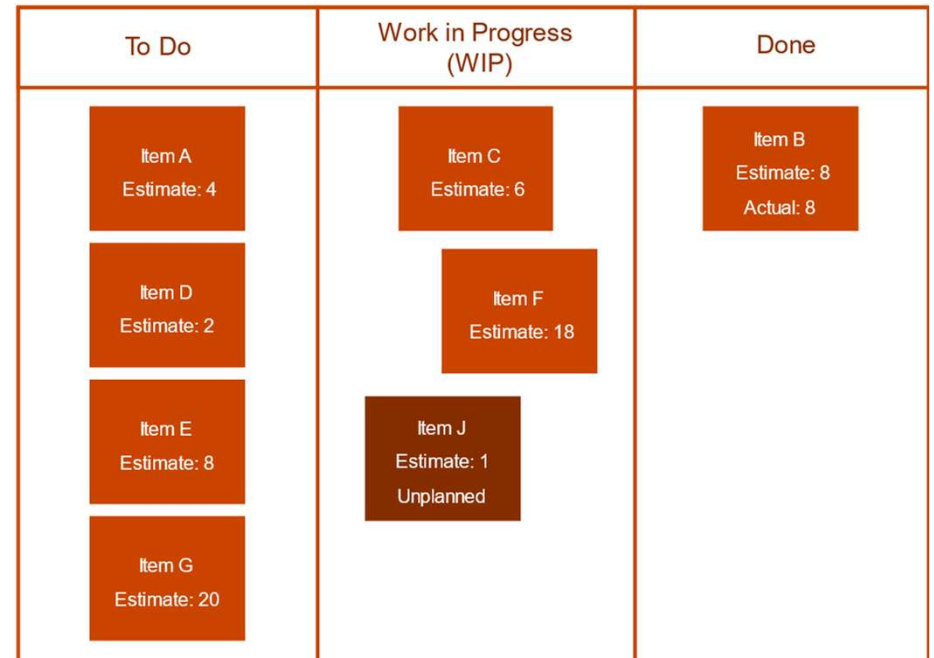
| To Do | Work in Progress (WIP) | Done |
|---|---|---|
| Item A Estimate: 4 | Item C Estimate: 6 | Item B Estimate: 8 Actual: 8 |
| Item D Estimate: 2 | Item F Estimate: 18 | |
| Item E Estimate: 8 | Item J Estimate: 1 Unplanned | |
| Item G Estimate: 20 | | |